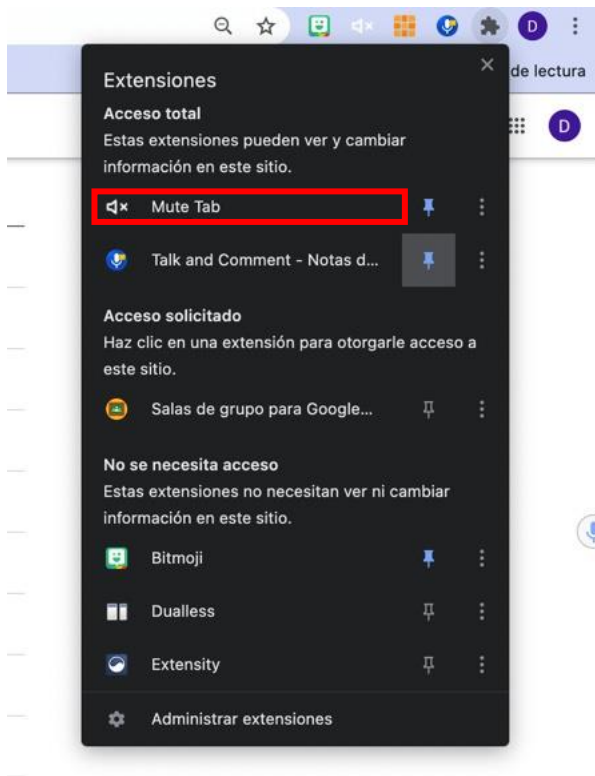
D

de lectura

D

Extensiones

Acceso total

Estas extensiones pueden ver y cambiar información en este sitio.

Mute Tab

Talk and Comment - Notas d...

Acceso solicitado

Haz clic en una extensión para otorgarle acceso a este sitio.

Salas de grupo para Google...

No se necesita acceso

Estas extensiones no necesitan ver ni cambiar información en este sitio.

Bitmoji

Dualless

Extensity

Administrar extensiones